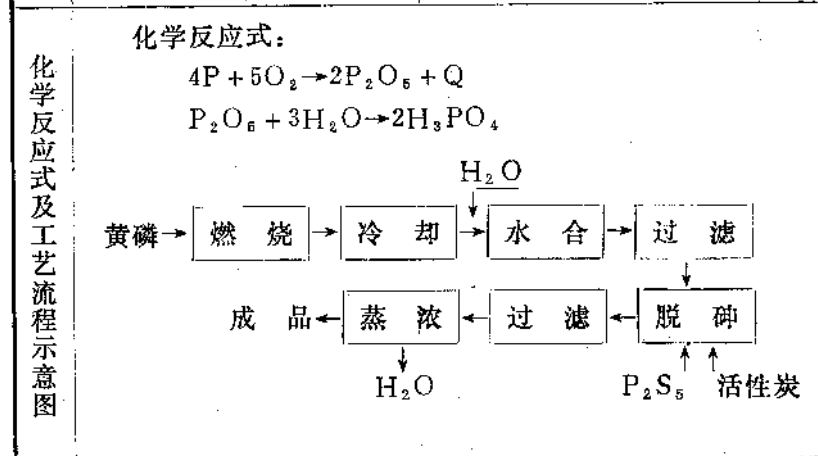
化学反应式及工艺流程示意图

化学反应式:

$4P + 5O_2 \rightarrow 2P_2O_5 + Q$

$P_2O_5 + 3H_2O \rightarrow 2H_3PO_4$

$H_2O$

黄磷 → 燃烧 → 冷却 → 水合 → 过滤

成品 ← 蒸浓 ← 过滤 ← 脱砷

$H_2O$

$P_2S_5$ 活性炭